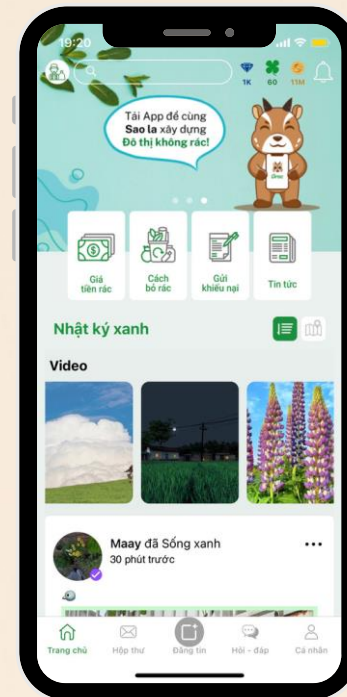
19:20

1K 60 11M

Tải App để cùng Sao la xây dựng Đô thị không rác!

Giá tiền rác
Cách bỏ rác
Gửi khiếu nại
Tin tức

Nhật ký xanh

Video

Maay đã Sống xanh
30 phút trước

Trang chủ
Hộp thư
Đăng tin
Hỏi - đáp
Cá nhân